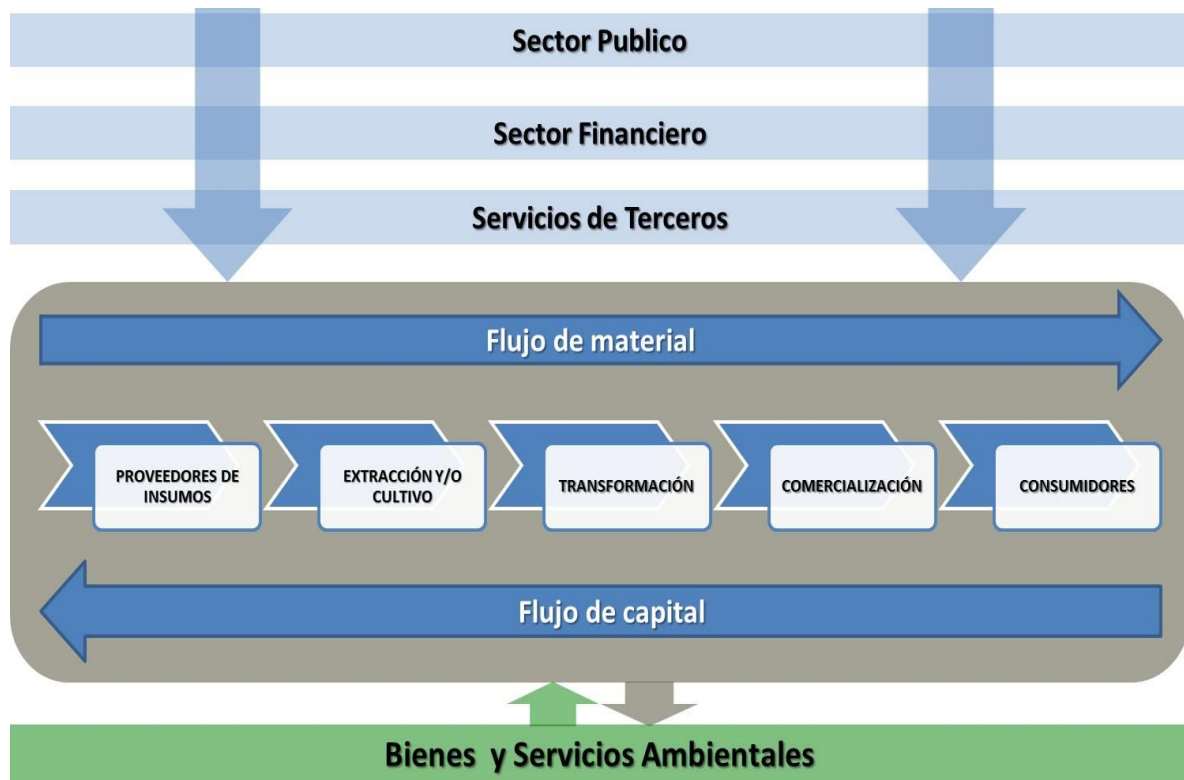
Sector Publico

Sector Financiero

Servicios de Terceros

Flujo de material

PROVEEDORES DE INSUMOS

EXTRACCIÓN Y/O CULTIVO

TRANSFORMACIÓN

COMERCIALIZACIÓN

CONSUMIDORES

Flujo de capital

Bienes y Servicios Ambientales